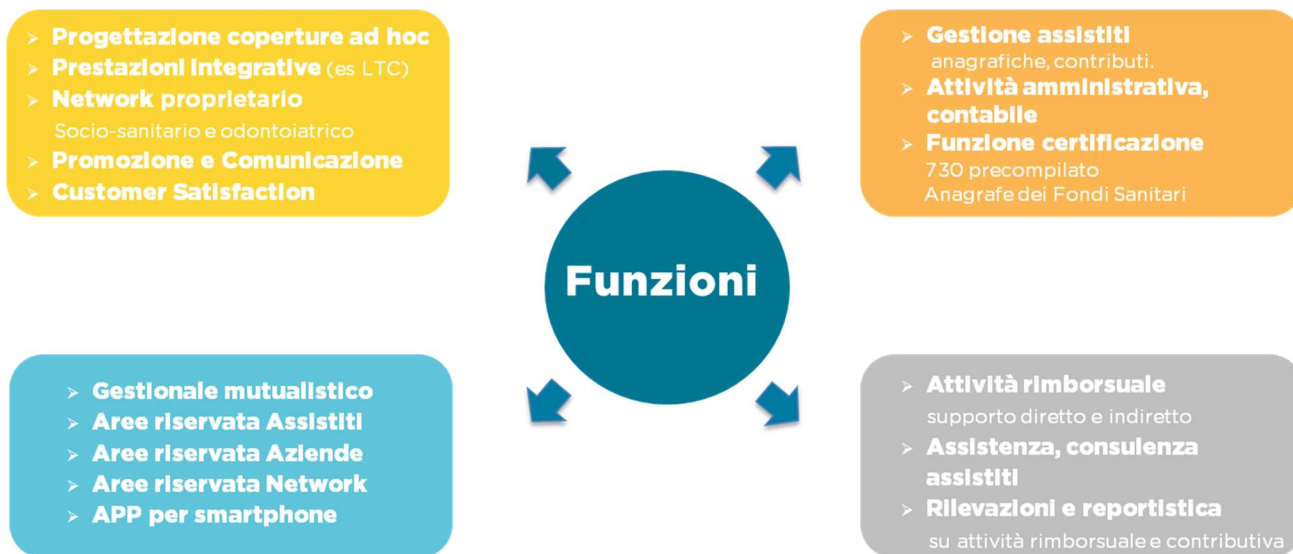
➢ Progettazione coperture ad hoc
➢ Prestazioni integrative (es LTC)
➢ Network proprietario
Socio-sanitario e odontoiatrico
➢ Promozione e Comunicazione
➢ Customer Satisfaction

➢ Gestione assistiti
anagrafiche, contributi.
➢ Attività amministrativa, contabile
➢ Funzione certificazione
730 precompilato
Anagrafe dei Fondi Sanitari

Funzioni

➢ Gestionale mutualistico
➢ Aree riservata Assistiti
➢ Aree riservata Aziende
➢ Aree riservata Network
➢ APP per smartphone

➢ Attività rimborsuale
supporto diretto e indiretto
➢ Assistenza, consulenza assistiti
➢ Rilevazioni e reportistica
su attività rimborsuale e contributiva